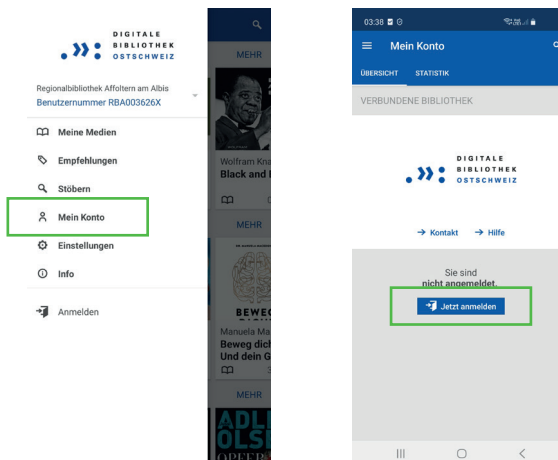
DIGITALE
BIBLIOTHEK
OSTSCHWEIZ

Regionalbibliothek Affoltern am Albis
Benutzernummer RBA003626X

Meine Medien
Empfehlungen
Stöbern
Mein Konto
Einstellungen
Info
Anmelden

MEHR
Wolfram Kn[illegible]
Black and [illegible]
MEHR
BEWEG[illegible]
Manuela Ma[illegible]
Beweg dich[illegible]
Und dein G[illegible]
MEHR
ADL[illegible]
OLS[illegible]

03:38
Mein Konto
ÜBERSICHT
STATISTIK
VERBUNDENE BIBLIOTHEK

DIGITALE
BIBLIOTHEK
OSTSCHWEIZ

→ Kontakt
→ Hilfe

Sie sind
nicht angemeldet.
Jetzt anmelden